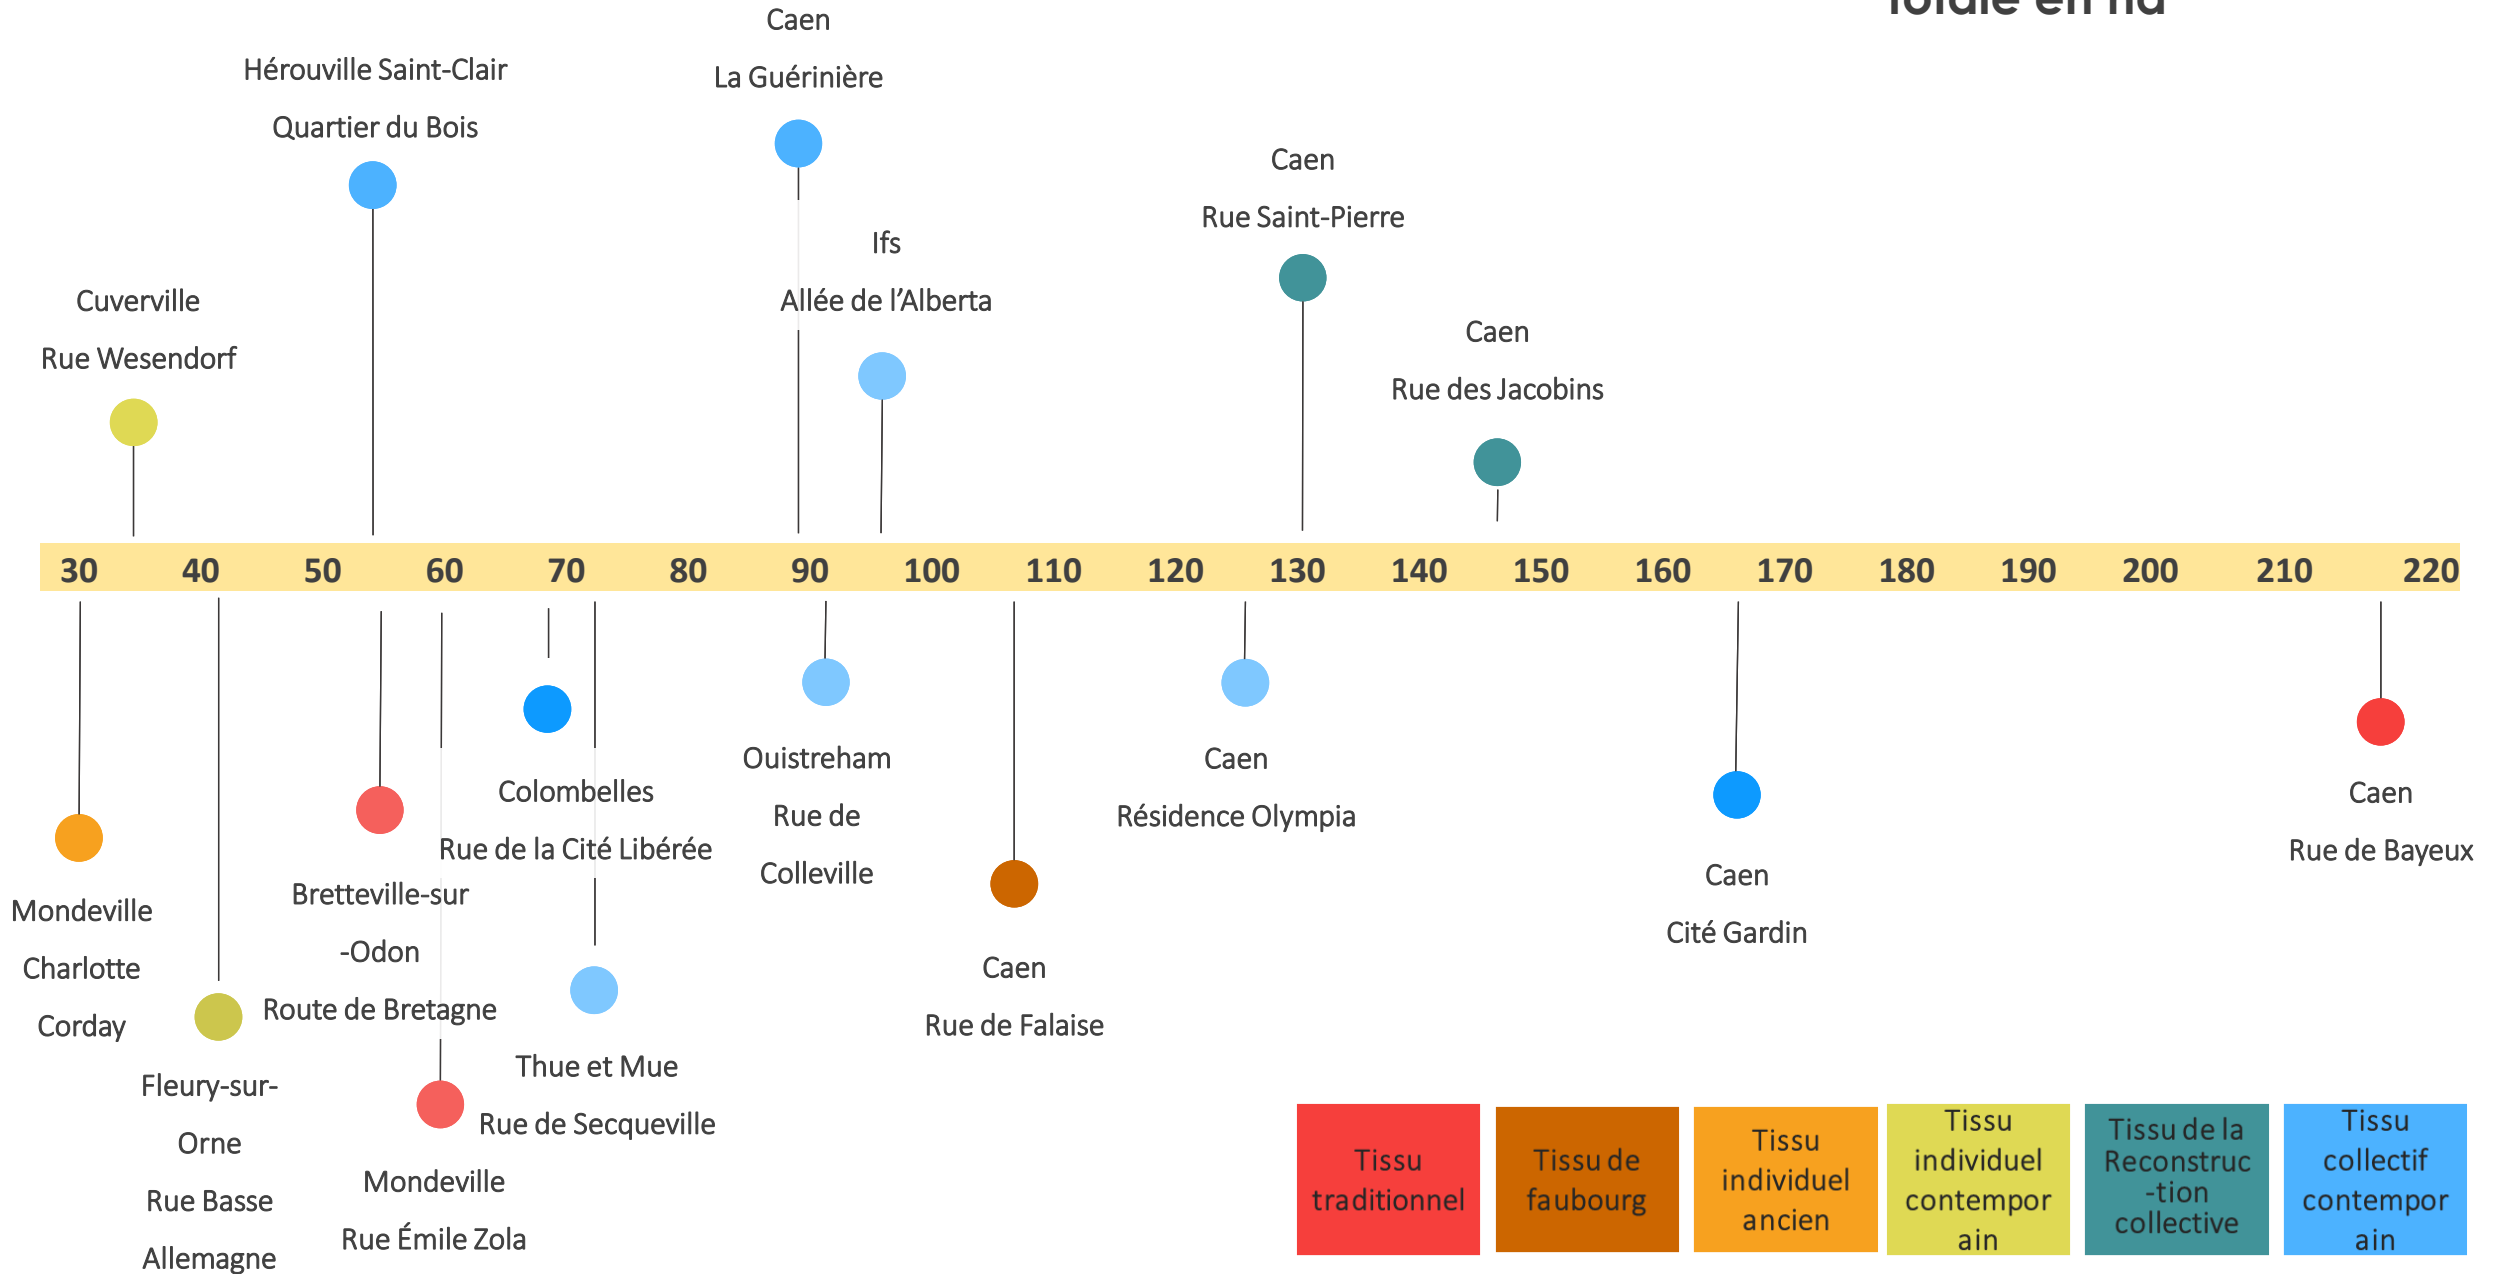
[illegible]

Caen
La Guérinière

Hérouville Saint-Clair
Quartier du Bois

Caen
Rue Saint-Pierre

Ifs
Allée de l'Alberta

Cuverville
Rue Wesendorf

Caen
Rue des Jacobins

30 40 50 60 70 80 90 100 110 120 130 140 150 160 170 180 190 200 210 220

Ouistreham
Rue de
Colleville

Caen
Résidence Olympia

Colombelles
Rue de la Cité Libérée

Caen
Rue de Bayeux

Mondeville
Charlotte
Corday

Bretteville-sur-Odon
Route de Bretagne

Caen
Cité Gardin

Caen
Rue de Falaise

Fleury-sur-Orne
Rue Basse
Allemagne

Thue et Mue
Rue de Secqueville

Mondeville
Rue Émile Zola

Tissu traditionnel

Tissu de faubourg

Tissu individuel ancien

Tissu individuel contemporain

Tissu de la Reconstruc-tion collective

Tissu collectif contemporain